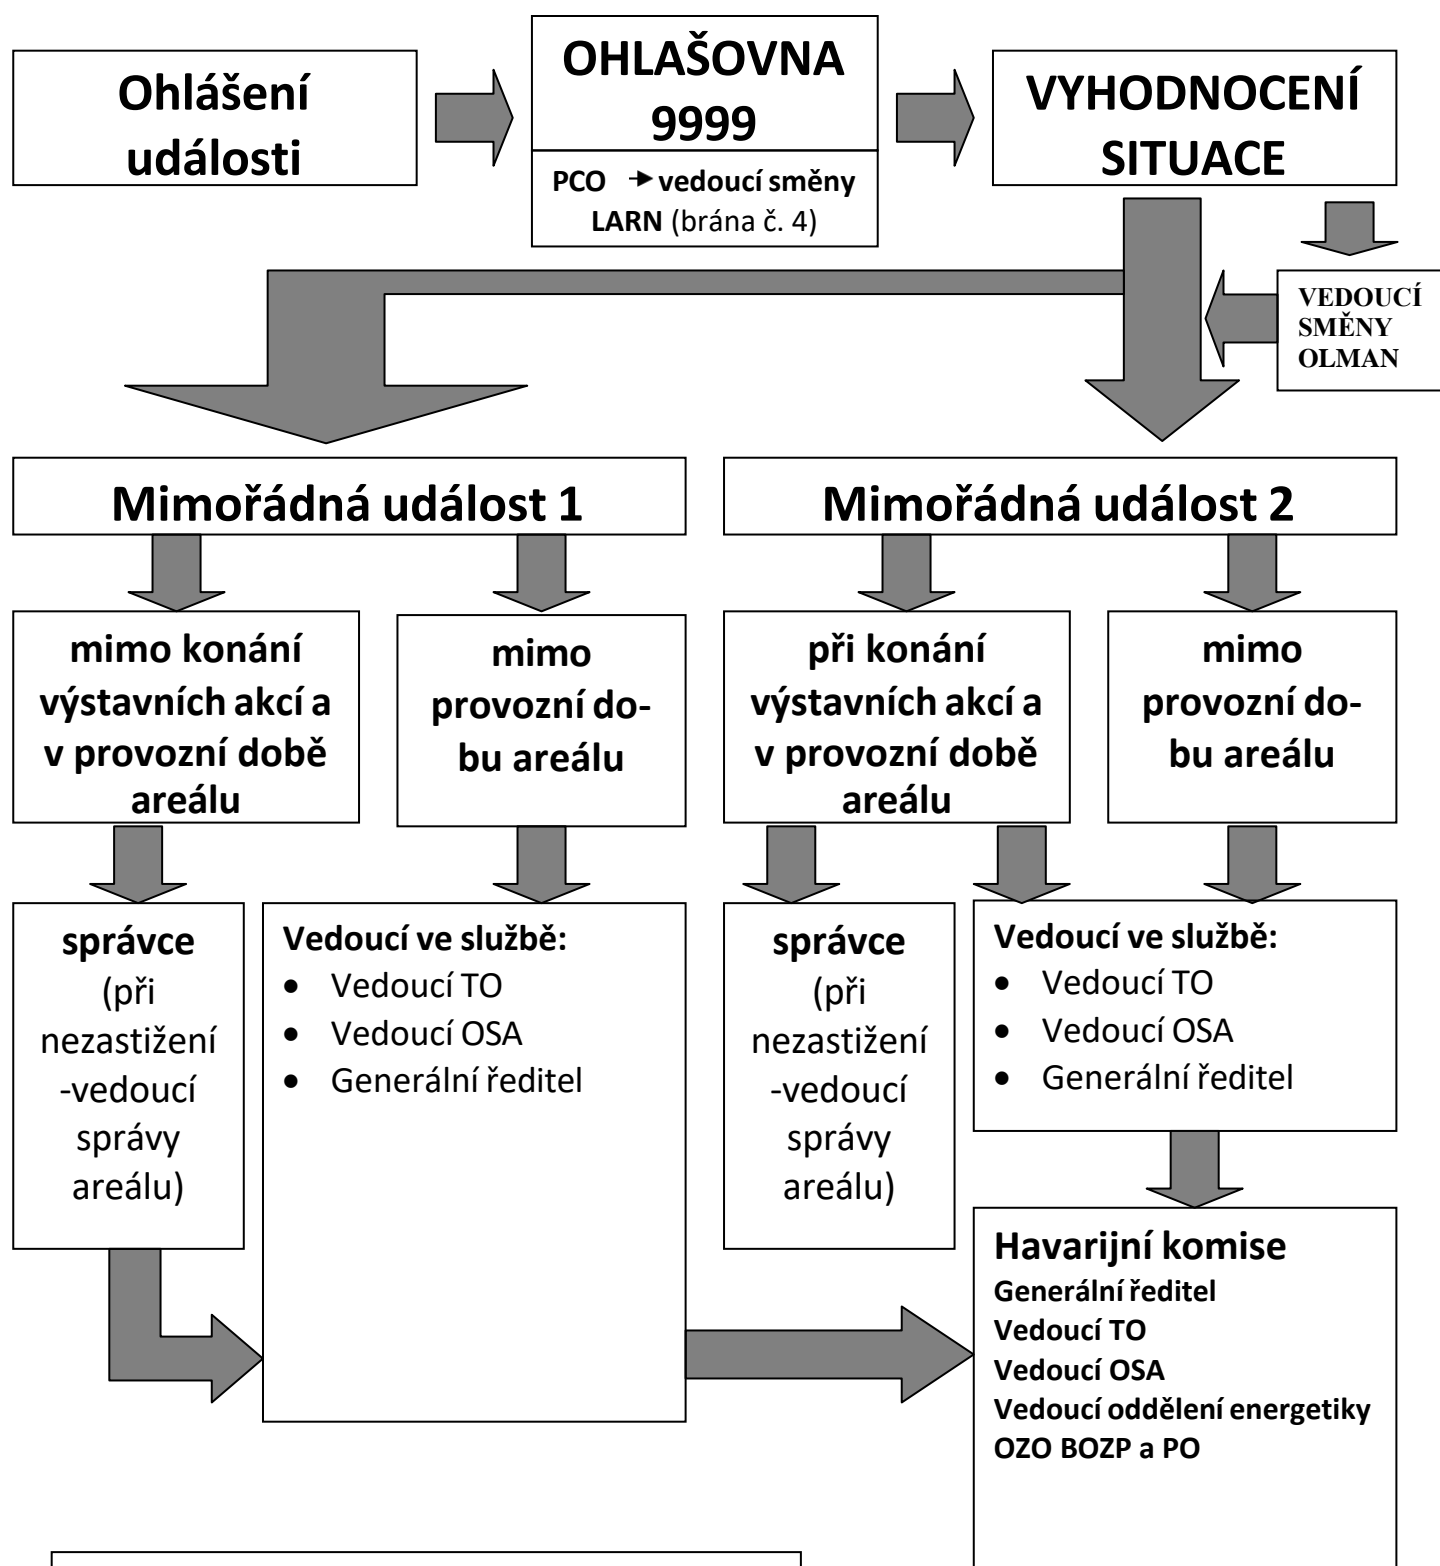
Ohlášení události

OHLAŠOVNA 9999

PCO → vedoucí směny
LARN (brána č. 4)

VYHODNOCENÍ SITUACE

VEDOUCÍ SMĚNY OLMAN

Mimořádná událost 1

Mimořádná událost 2

mimo konání výstavních akcí a v provozní době areálu

mimo provozní dobu areálu

při konání výstavních akcí a v provozní době areálu

mimo provozní dobu areálu

správce (při nezastižení -vedoucí správy areálu)

Vedoucí ve službě:
- Vedoucí TO
- Vedoucí OSA
- Generální ředitel

správce (při nezastižení -vedoucí správy areálu)

Vedoucí ve službě:
- Vedoucí TO
- Vedoucí OSA
- Generální ředitel

Havarijní komise
Generální ředitel
Vedoucí TO
Vedoucí OSA
Vedoucí oddělení energetiky
OZO BOZP a PO